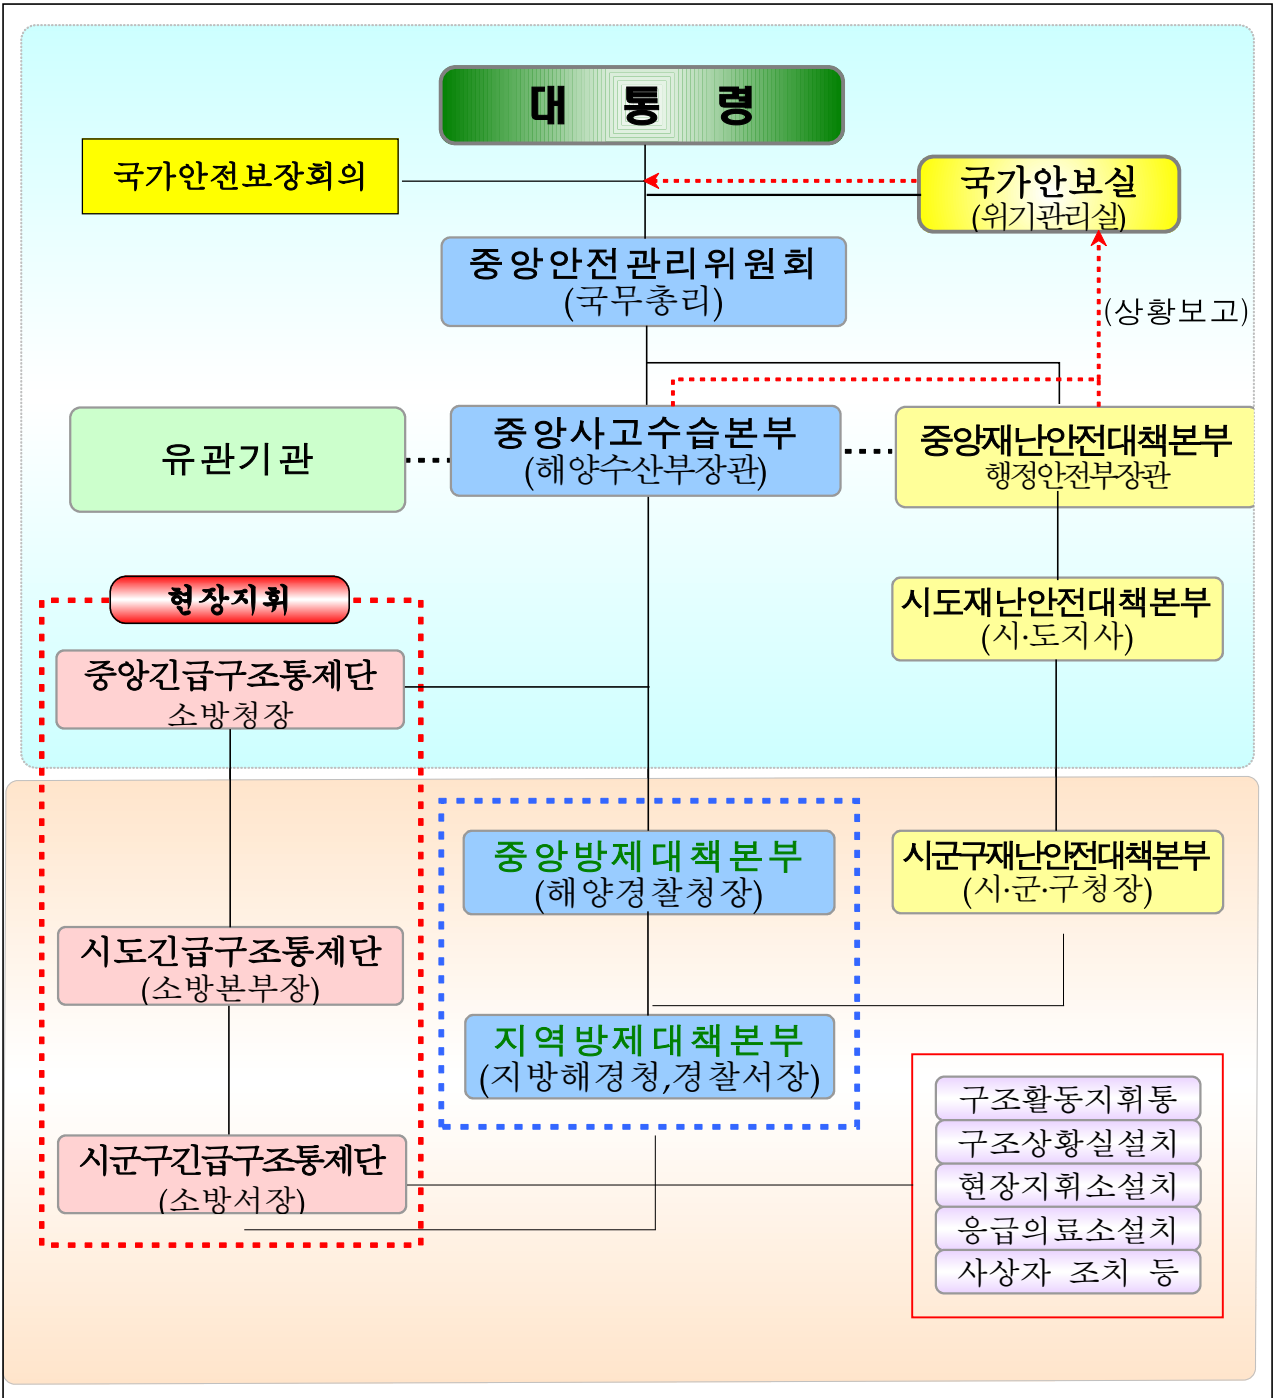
대 통 령

국가안전보장회의

국가안보실
(위기관리실)

중앙안전관리위원회
(국무총리)

(상황보고)

유관기관

중앙사고수습본부
(해양수산부장관)

중앙재난안전대책본부
행정안전부장관

현장지휘

시도재난안전대책본부
(시·도지사)

중앙긴급구조통제단
소방청장

중앙방제대책본부
(해양경찰청장)

시군구재난안전대책본부
(시·군·구청장)

시도긴급구조통제단
(소방본부장)

지역방제대책본부
(지방해경청,경찰서장)

시군구긴급구조통제단
(소방서장)

구조활동지휘통
구조상황실설치
현장지휘소설치
응급의료소설치
사상자 조치 등